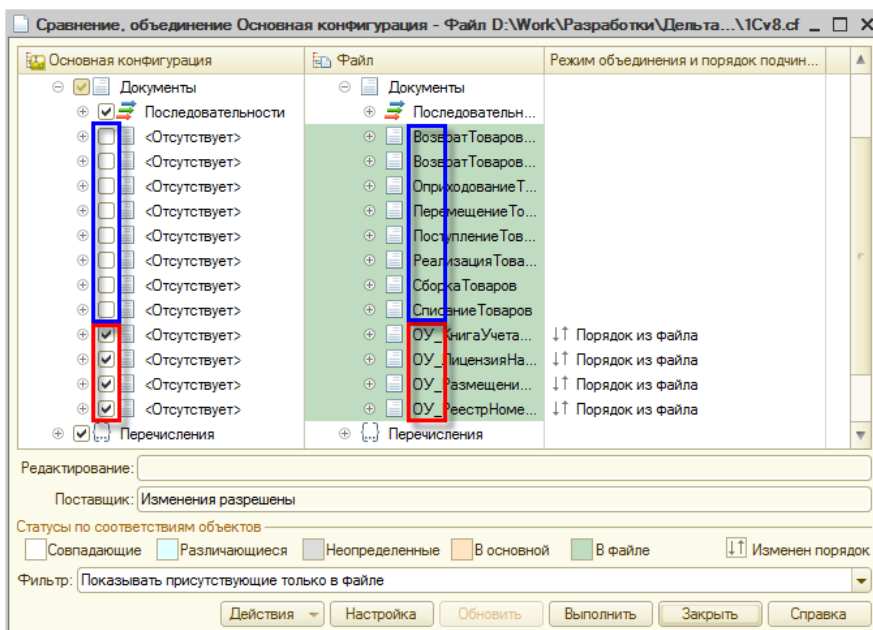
Сравнение, объединение Основная конфигурация - Файл D:\Work\Разработки\Дельта...\1Cv8.cf

| Основная конфигурация | Файл | Режим объединения и порядок подчин... |
|---|---|---|
| Документы | Документы | |
| Последовательности | Последовательн... | |
| <Отсутствует> | ВозвратТоваров... | |
| <Отсутствует> | ВозвратТоваров... | |
| <Отсутствует> | ОприходованиеТ... | |
| <Отсутствует> | ПеремещениеТо... | |
| <Отсутствует> | ПоступлениеТов... | |
| <Отсутствует> | РеализацияТова... | |
| <Отсутствует> | СборкаТоваров | |
| <Отсутствует> | СписаниеТоваров | |
| <Отсутствует> | ОУ_КнигаУчета... | Порядок из файла |
| <Отсутствует> | ОУ_ЛицензияНа... | Порядок из файла |
| <Отсутствует> | ОУ_Размещени... | Порядок из файла |
| <Отсутствует> | ОУ_РеестрНоме... | Порядок из файла |
| Перечисления | Перечисления | |

Редактирование:

Поставщик: Изменения разрешены

Статусы по соответствиям объектов

Совпадающие Различающиеся Неопределенные В основной В файле Изменен порядок

Фильтр: Показывать присутствующие только в файле

Действия Настройка Обновить Выполнить Закрыть Справка